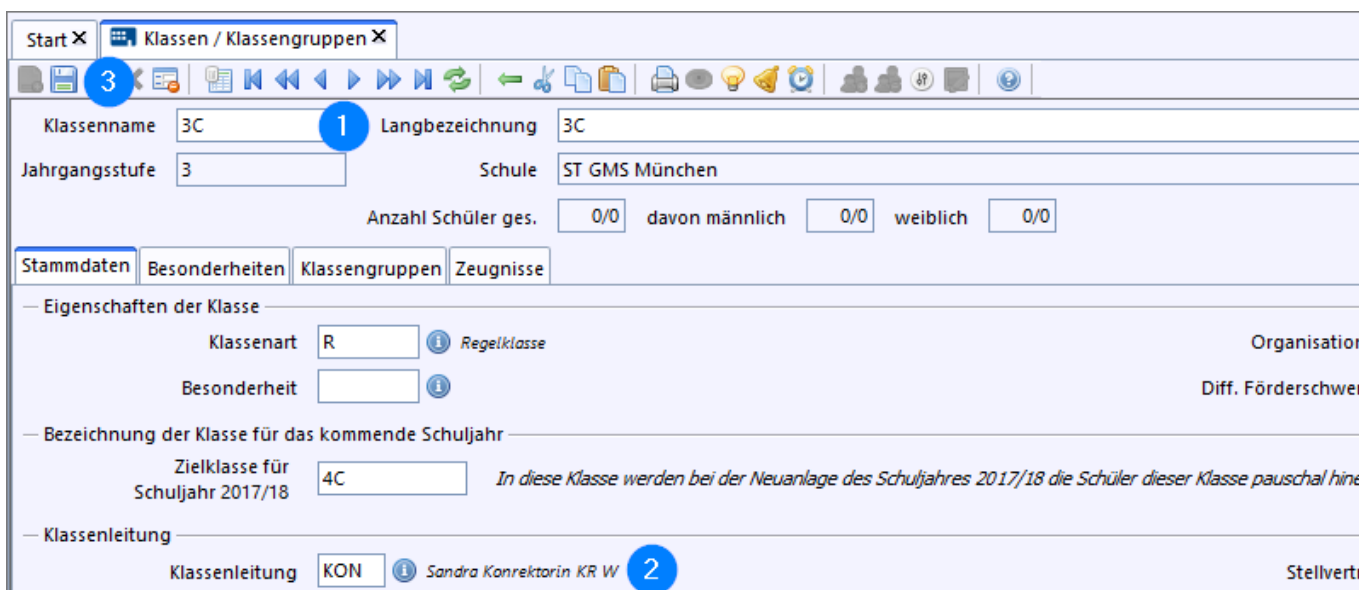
Start ✕ Klassen / Klassengruppen ✕

3

Klassenname 3C 1 Langbezeichnung 3C

Jahrgangsstufe 3 Schule ST GMS München

Anzahl Schüler ges. 0/0 davon männlich 0/0 weiblich 0/0

Stammdaten Besonderheiten Klassengruppen Zeugnisse

Eigenschaften der Klasse

Klassenart R Regelklasse

Organisatior

Besonderheit

Diff. Förderschwer

Bezeichnung der Klasse für das kommende Schuljahr

Zielklasse für Schuljahr 2017/18 4C In diese Klasse werden bei der Neuanlage des Schuljahres 2017/18 die Schüler dieser Klasse pauschal hine

Klassenleitung

Klassenleitung KON Sandra Konrektorin KR W 2

Stellvert